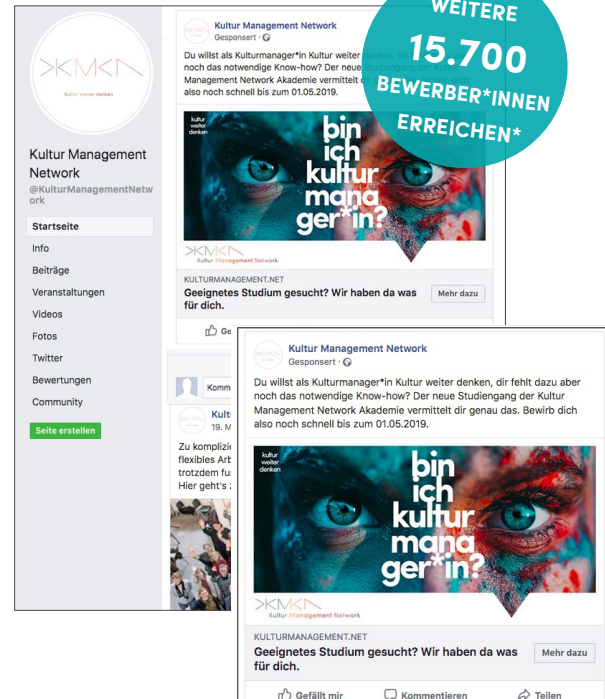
WEITERE
15.700
BEWERBER*INNEN
ERREICHEN*

Kultur weiter denken

Kultur Management Network
@KulturManagementNetwork

Startseite
Info
Beiträge
Veranstaltungen
Videos
Fotos
Twitter
Bewertungen
Community

Seite erstellen

Kultur Management Network
Gesponsert ·

Du willst als Kulturmanager*in Kultur weiter denken, di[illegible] noch das notwendige Know-how? Der neue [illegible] Management Network Akademie vermittelt d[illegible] also noch schnell bis zum 01.05.2019.

kultur weiter denken

bin ich kultur manager*in?

Kultur Management Network

KULTURMANAGEMENT.NET
Geeignetes Studium gesucht? Wir haben da was für dich.
Mehr dazu

Ge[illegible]

Komm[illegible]

Kult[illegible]
19. M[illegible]

Zu kompliz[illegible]
flexibles Arb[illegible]
trotzdem fu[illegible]
Hier geht's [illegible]

Kultur Management Network
Gesponsert ·

Du willst als Kulturmanager*in Kultur weiter denken, dir fehlt dazu aber noch das notwendige Know-how? Der neue Studiengang der Kultur Management Network Akademie vermittelt dir genau das. Bewirb dich also noch schnell bis zum 01.05.2019.

kultur weiter denken

bin ich kultur manager*in?

Kultur Management Network

KULTURMANAGEMENT.NET
Geeignetes Studium gesucht? Wir haben da was für dich.
Mehr dazu

Gefällt mir
Kommentieren
Teilen